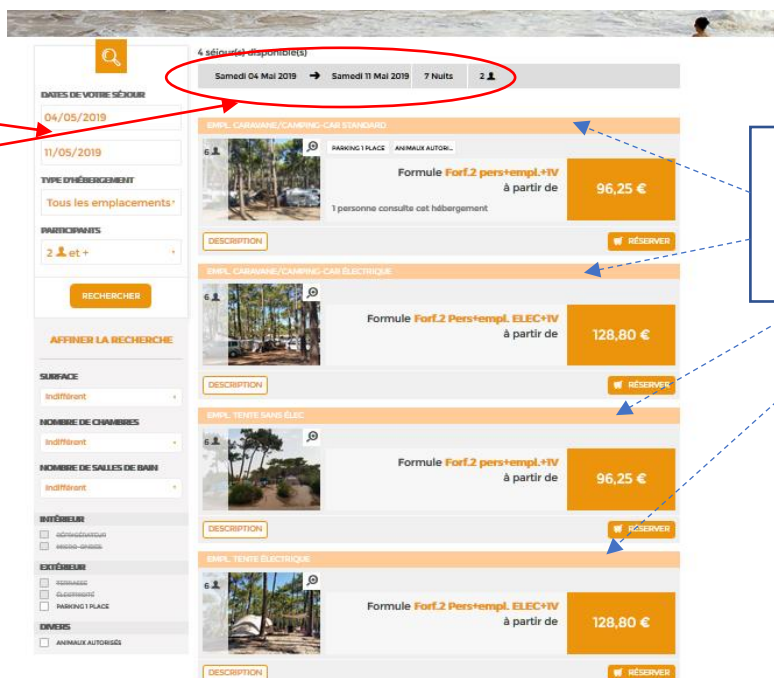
DATES DE VOTRE SÉJOUR

04/05/2019

11/05/2019

TYPE D'HÉBERGEMENT

Tous les emplacements

PARTICIPANTS

2 et +

RECHERCHER

AFFINER LA RECHERCHE

SURFACE

Indifférent

NOMBRE DE CHAMBRES

Indifférent

NOMBRE DE SALLES DE BAIN

Indifférent

INTÉRIEUR

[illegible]

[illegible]

EXTÉRIEUR

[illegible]

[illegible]

PARKING 1 PLACE

DIVERS

ANIMAUX AUTORISÉS

4 séjour(s) disponible(s)

Samedi 04 Mai 2019 → Samedi 11 Mai 2019 | 7 Nuits | 2

EMPL. CARAVANE/CAMPING-CAR STANDARD

6

PARKING 1 PLACE | ANIMAUX AUTORI...

Formule Forf.2 pers+empl.+IV
à partir de
96,25 €

1 personne consulte cet hébergement

DESCRIPTION

RÉSERVER

EMPL. CARAVANE/CAMPING-CAR ÉLECTRIQUE

6

Formule Forf.2 Pers+empl. ELEC+IV
à partir de
128,80 €

DESCRIPTION

RÉSERVER

EMPL. TENTE SANS ÉLEC

6

Formule Forf.2 pers+empl.+IV
à partir de
96,25 €

DESCRIPTION

RÉSERVER

EMPL. TENTE ÉLECTRIQUE

6

Formule Forf.2 Pers+empl. ELEC+IV
à partir de
128,80 €

DESCRIPTION

RÉSERVER